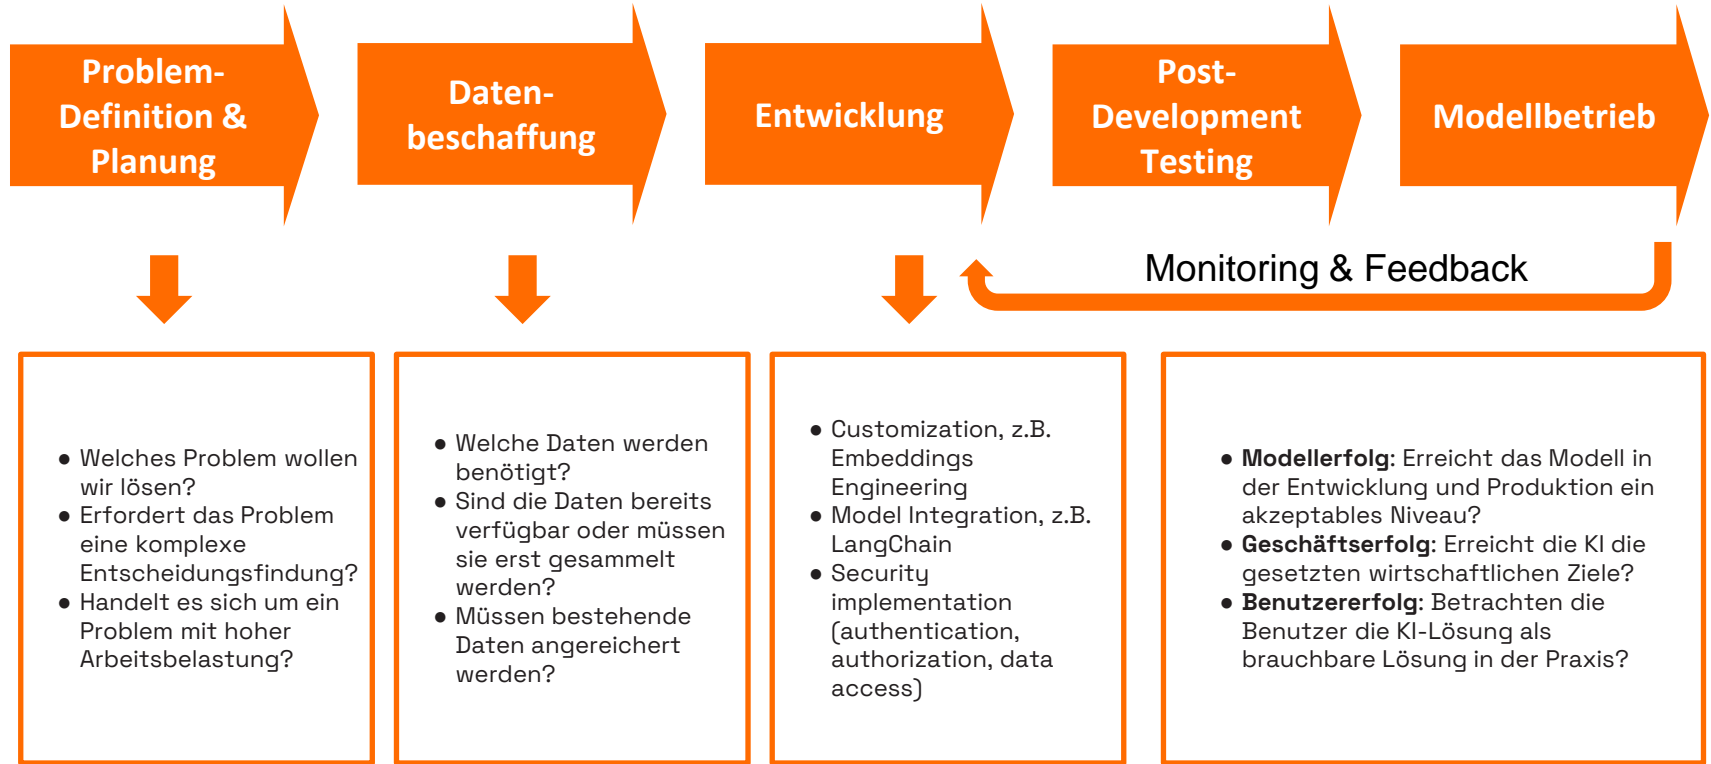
Problem-Definition & Planung

Daten-beschaffung

Entwicklung

Post-Development Testing

Modellbetrieb

Monitoring & Feedback

- Welches Problem wollen wir lösen?
- Erfordert das Problem eine komplexe Entscheidungsfindung?
- Handelt es sich um ein Problem mit hoher Arbeitsbelastung?

- Welche Daten werden benötigt?
- Sind die Daten bereits verfügbar oder müssen sie erst gesammelt werden?
- Müssen bestehende Daten angereichert werden?

- Customization, z.B. Embeddings Engineering
- Model Integration, z.B. LangChain
- Security implementation (authentication, authorization, data access)

- **Modellerfolg**: Erreicht das Modell in der Entwicklung und Produktion ein akzeptables Niveau?
- **Geschäftserfolg**: Erreicht die KI die gesetzten wirtschaftlichen Ziele?
- **Benutzererfolg**: Betrachten die Benutzer die KI-Lösung als brauchbare Lösung in der Praxis?